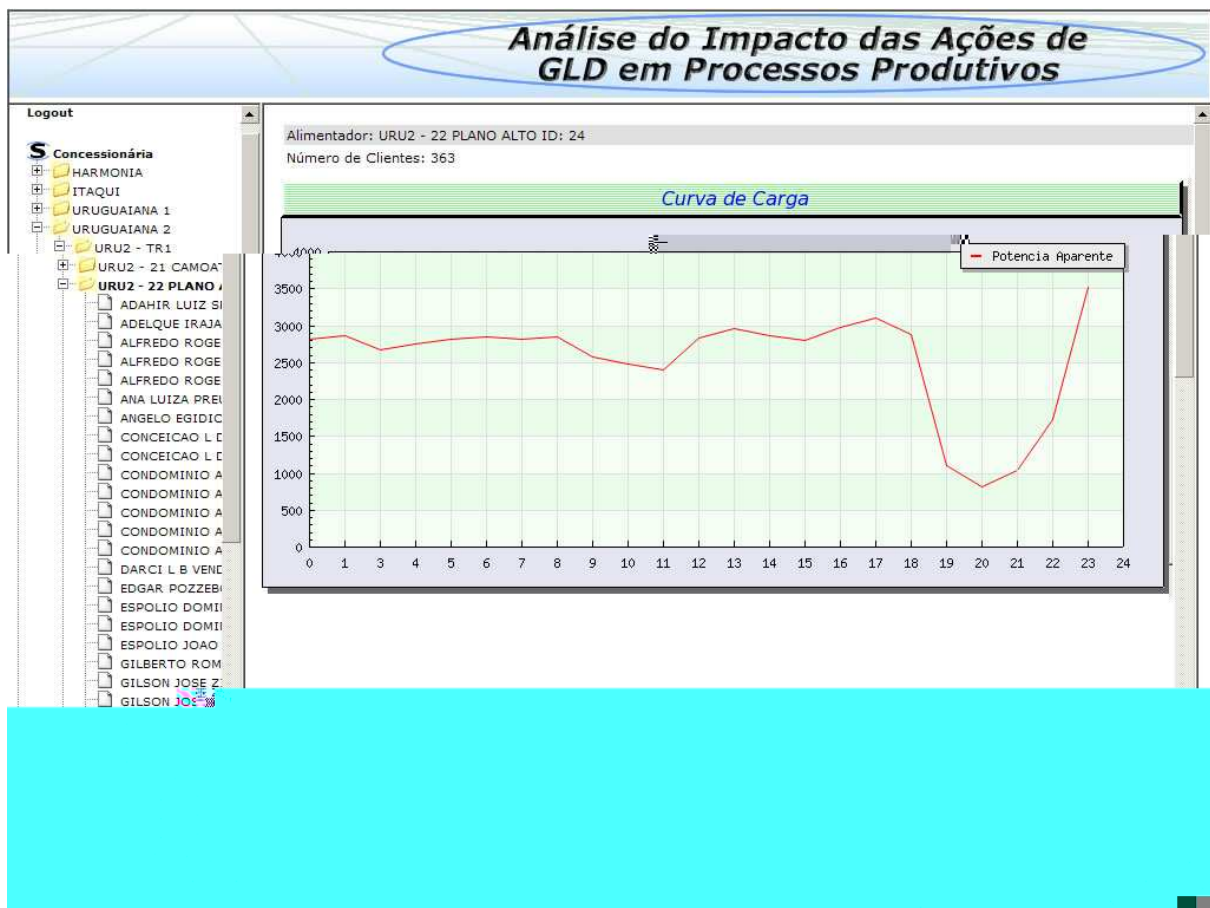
Análise do Impacto das Ações de GLD em Processos Produtivos

Logout

S Concessionária
HARMONIA
ITAQUI
URUGUAIANA 1
URUGUAIANA 2
URU2 - TR1
URU2 - 21 CAMOAT
URU2 - 22 PLANO A
ADAHIR LUIZ SI
ADELQUE IRAJA
ALFREDO ROGE
ALFREDO ROGE
ALFREDO ROGE
ANA LUIZA PREU
ANGELO EGIDIC
CONCEICAO L D
CONCEICAO L D
CONDOMINIO A
CONDOMINIO A
CONDOMINIO A
CONDOMINIO A
CONDOMINIO A
DARCI L B VEND
EDGAR POZZEB
ESPOLIO DOMI
ESPOLIO DOMI
ESPOLIO JOAO
GILBERTO ROM
GILSON JOSE Z
GILSON JOS

Alimentador: URU2 - 22 PLANO ALTO ID: 24
Número de Clientes: 363

Curva de Carga

Potencia Aparente

4000
3500
3000
2500
2000
1500
1000
500
0

0 1 3 4 5 6 7 8 9 10 11 12 13 14 15 16 17 18 19 20 21 22 23 24